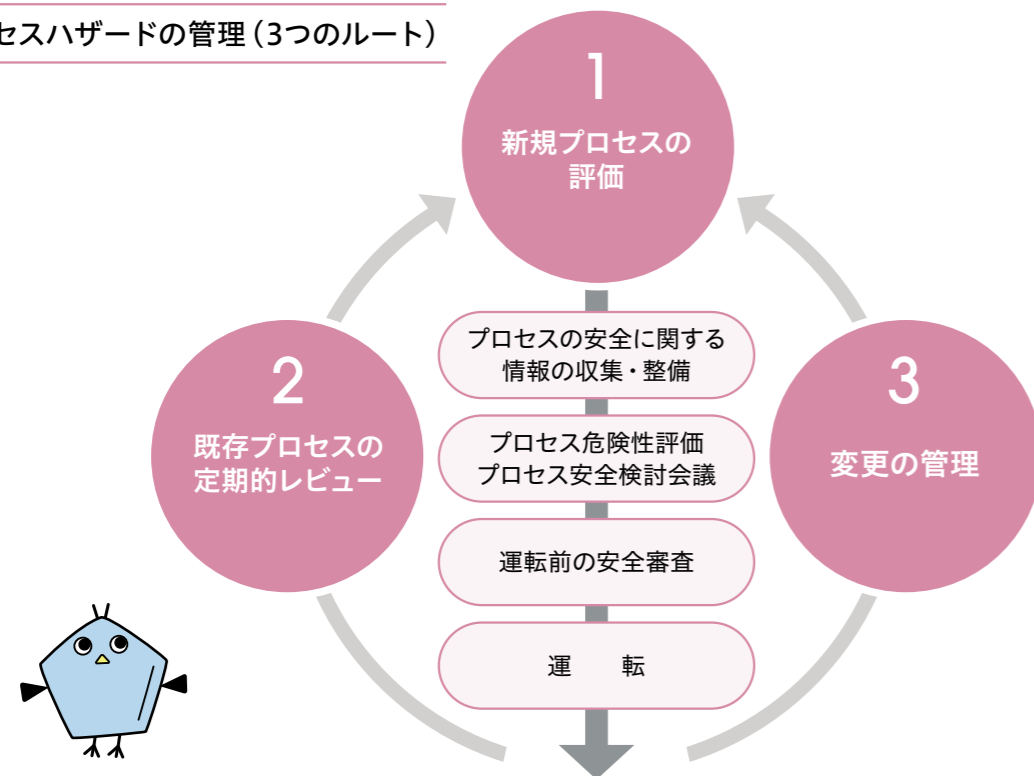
セスハザードの管理（3つのルート）

1
新規プロセスの評価

プロセスの安全に関する情報の収集・整備

プロセス危険性評価
プロセス安全検討会議

運転前の安全審査

運　転

2
既存プロセスの定期的レビュー

3
変更の管理